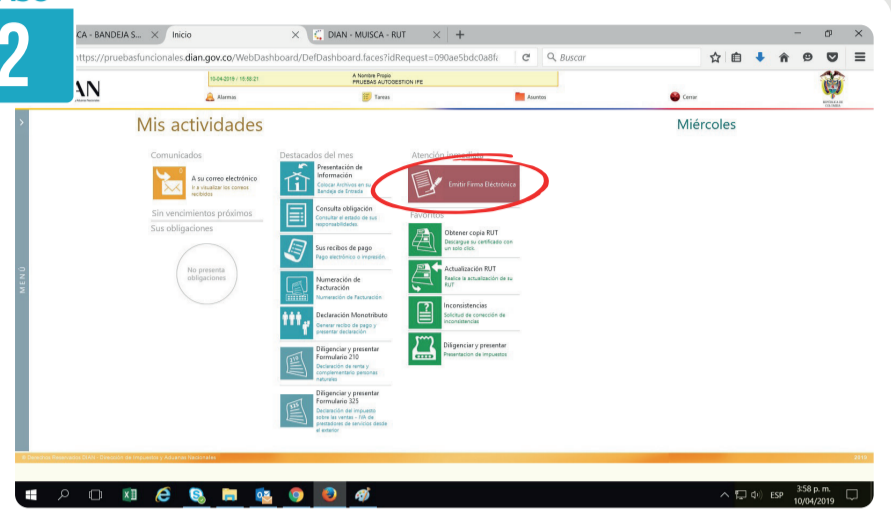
2

CA - BANDEJA S... × Inicio × DIAN - MUISCA - RUT × +

https://pruebasfuncionales.dian.gov.co/WebDashboard/DefDashboard.faces?idRequest=090ae5bdc0a8f

Buscar

AN

10-04-2019 / 15:58:21

A Nombre Propio
PRUEBAS AUTOGESTION IPE

Alarmas

Tareas

Asuntos

Cerrar

MENU

Mis actividades

Miércoles

Comunicados

A su correo electrónico
Ir a visualizar los correos recibidos

Sin vencimientos próximos

Sus obligaciones

No presenta obligaciones

Destacados del mes

Presentación de Información
Colocar Archivos en su Bandeja de Entrada

Consulta obligación
Consultar el estado de sus responsabilidades

Sus recibos de pago
Pago electrónico o impresión.

Numeración de Facturación
Numeración de Facturación

Declaración Monotributo
Generar recibo de pago y presentar declaración

Diligenciar y presentar Formulario 210
Declaración de renta y complementario personas naturales

Diligenciar y presentar Formulario 325
Declaración del impuesto sobre las ventas - IVA de prestadores de servicios desde el exterior

Atención inmediata

Emitir Firma Electrónica

Favoritos

Obtener copia RUT
Descargue su certificado con un solo clic.

Actualización RUT
Realice la actualización de su RUT

Inconsistencias
Solicitud de corrección de inconsistencias

Diligenciar y presentar
Presentacion de Impuestos

© Derechos Reservados DIAN - Dirección de Impuestos y Aduanas Nacionales

2019

ESP

3:58 p. m.
10/04/2019